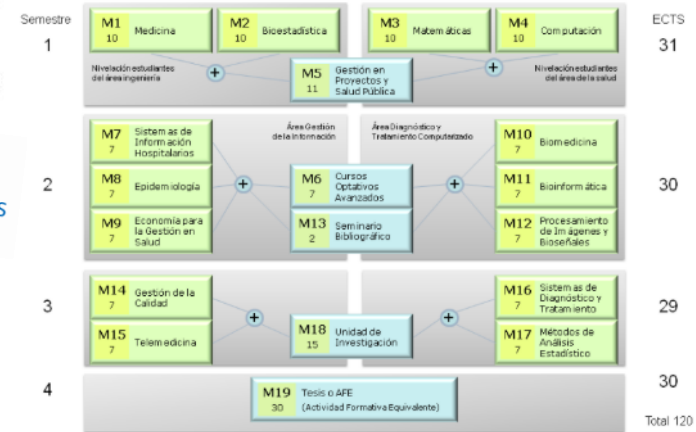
Semestre

ECTS

1

M1 10 Medicina

M2 10 Bioestadística

M3 10 Matemáticas

M4 10 Computación

31

Nivelación estudiantes del área ingeniería

M5 11 Gestión en Proyectos y Salud Pública

Nivelación estudiantes del área de la salud

2

Área Gestión de la Información

Área Diagnóstico y Tratamiento Computarizado

M7 7 Sistemas de Información Hospitalarios

M8 7 Epidemiología

M9 7 Economía para la Gestión en Salud

M6 7 Cursos Optativos Avanzados

M13 2 Seminario Bibliográfico

M10 7 Biomedicina

M11 7 Bioinformática

M12 7 Procesamiento de Imágenes y Bioseñales

30

3

M14 7 Gestión de la Calidad

M15 7 Telemedicina

M18 15 Unidad de Investigación

M16 7 Sistemas de Diagnóstico y Tratamiento

M17 7 Métodos de Análisis Estadístico

29

4

M19 30 Tesis o AFE (Actividad Formativa Equivalente)

30

Total 120

s